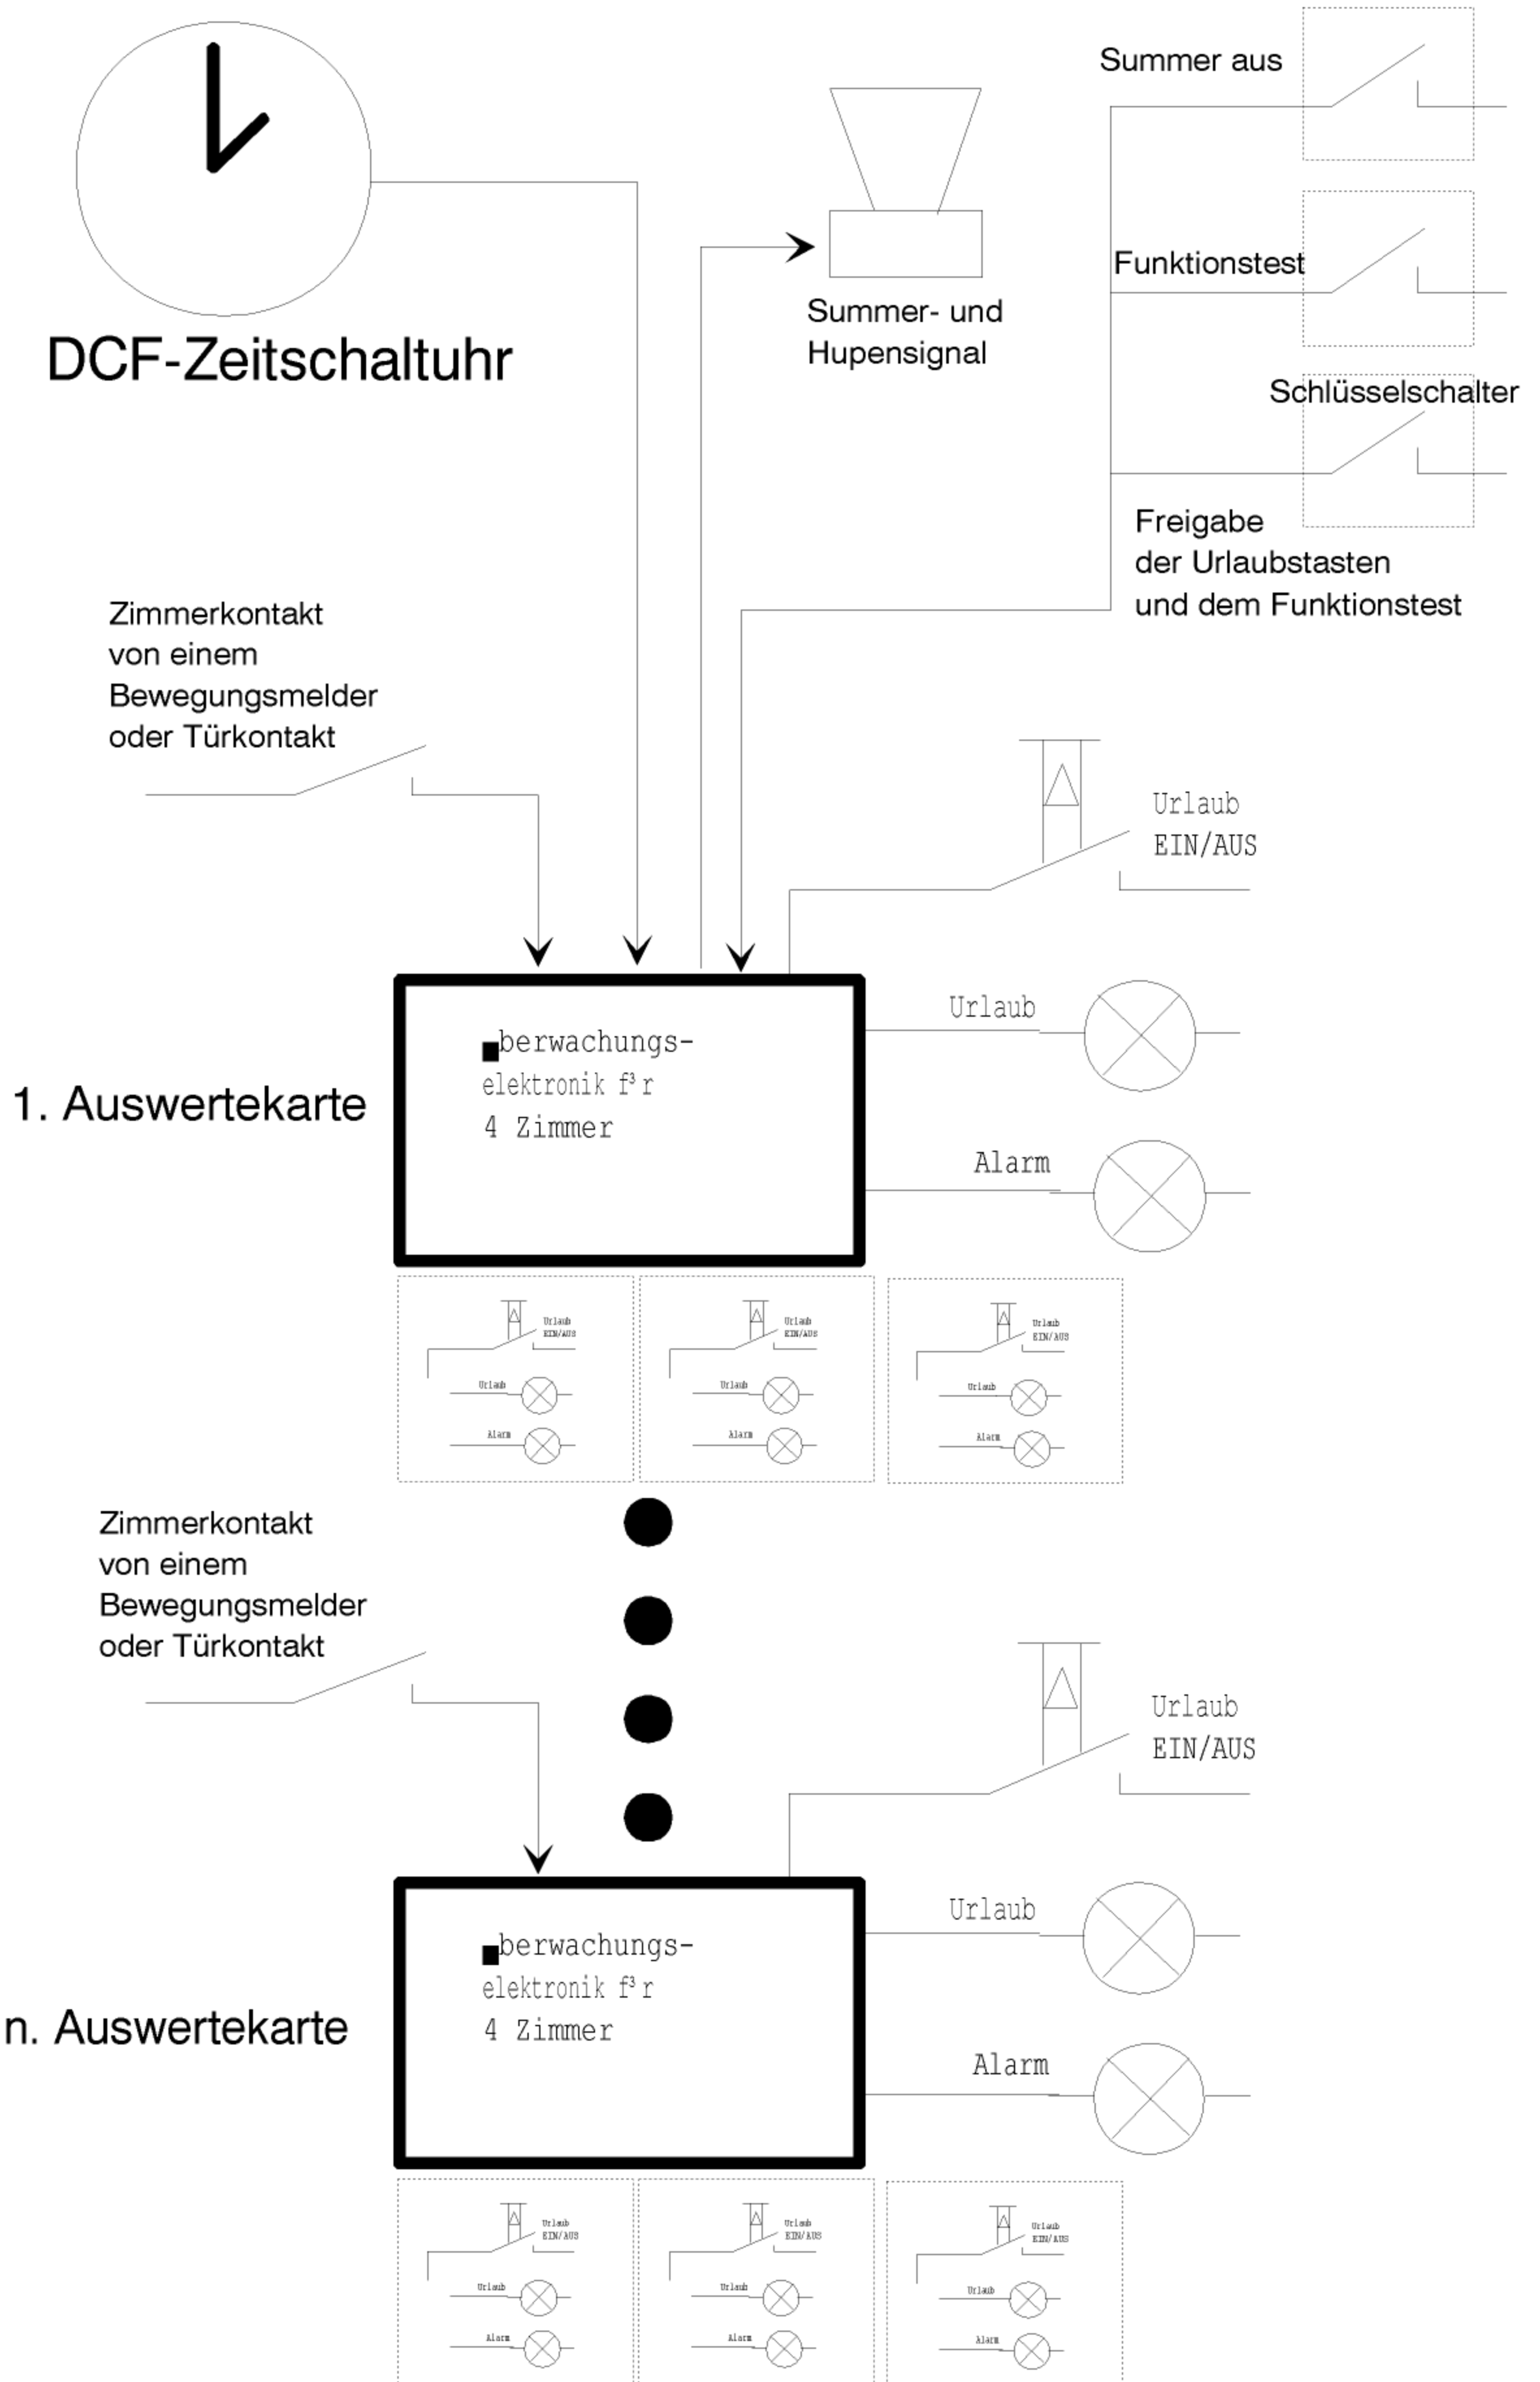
DCF-Zeitschaltuhr

Summer- und Hupensignal

Summer aus

Funktionstest

Schlüsselschalter

Freigabe der Urlaubstasten und dem Funktionstest

Zimmerkontakt von einem Bewegungsmelder oder Türkontakt

Urlaub EIN/AUS

1. Auswertekarte

■berwachungs- elektronik f³r 4 Zimmer

Urlaub

Alarm

Urlaub EIN/AUS
Urlaub
Alarm

Urlaub EIN/AUS
Urlaub
Alarm

Urlaub EIN/AUS
Urlaub
Alarm

Zimmerkontakt von einem Bewegungsmelder oder Türkontakt

Urlaub EIN/AUS

n. Auswertekarte

■berwachungs- elektronik f³r 4 Zimmer

Urlaub

Alarm

Urlaub EIN/AUS
Urlaub
Alarm

Urlaub EIN/AUS
Urlaub
Alarm

Urlaub EIN/AUS
Urlaub
Alarm